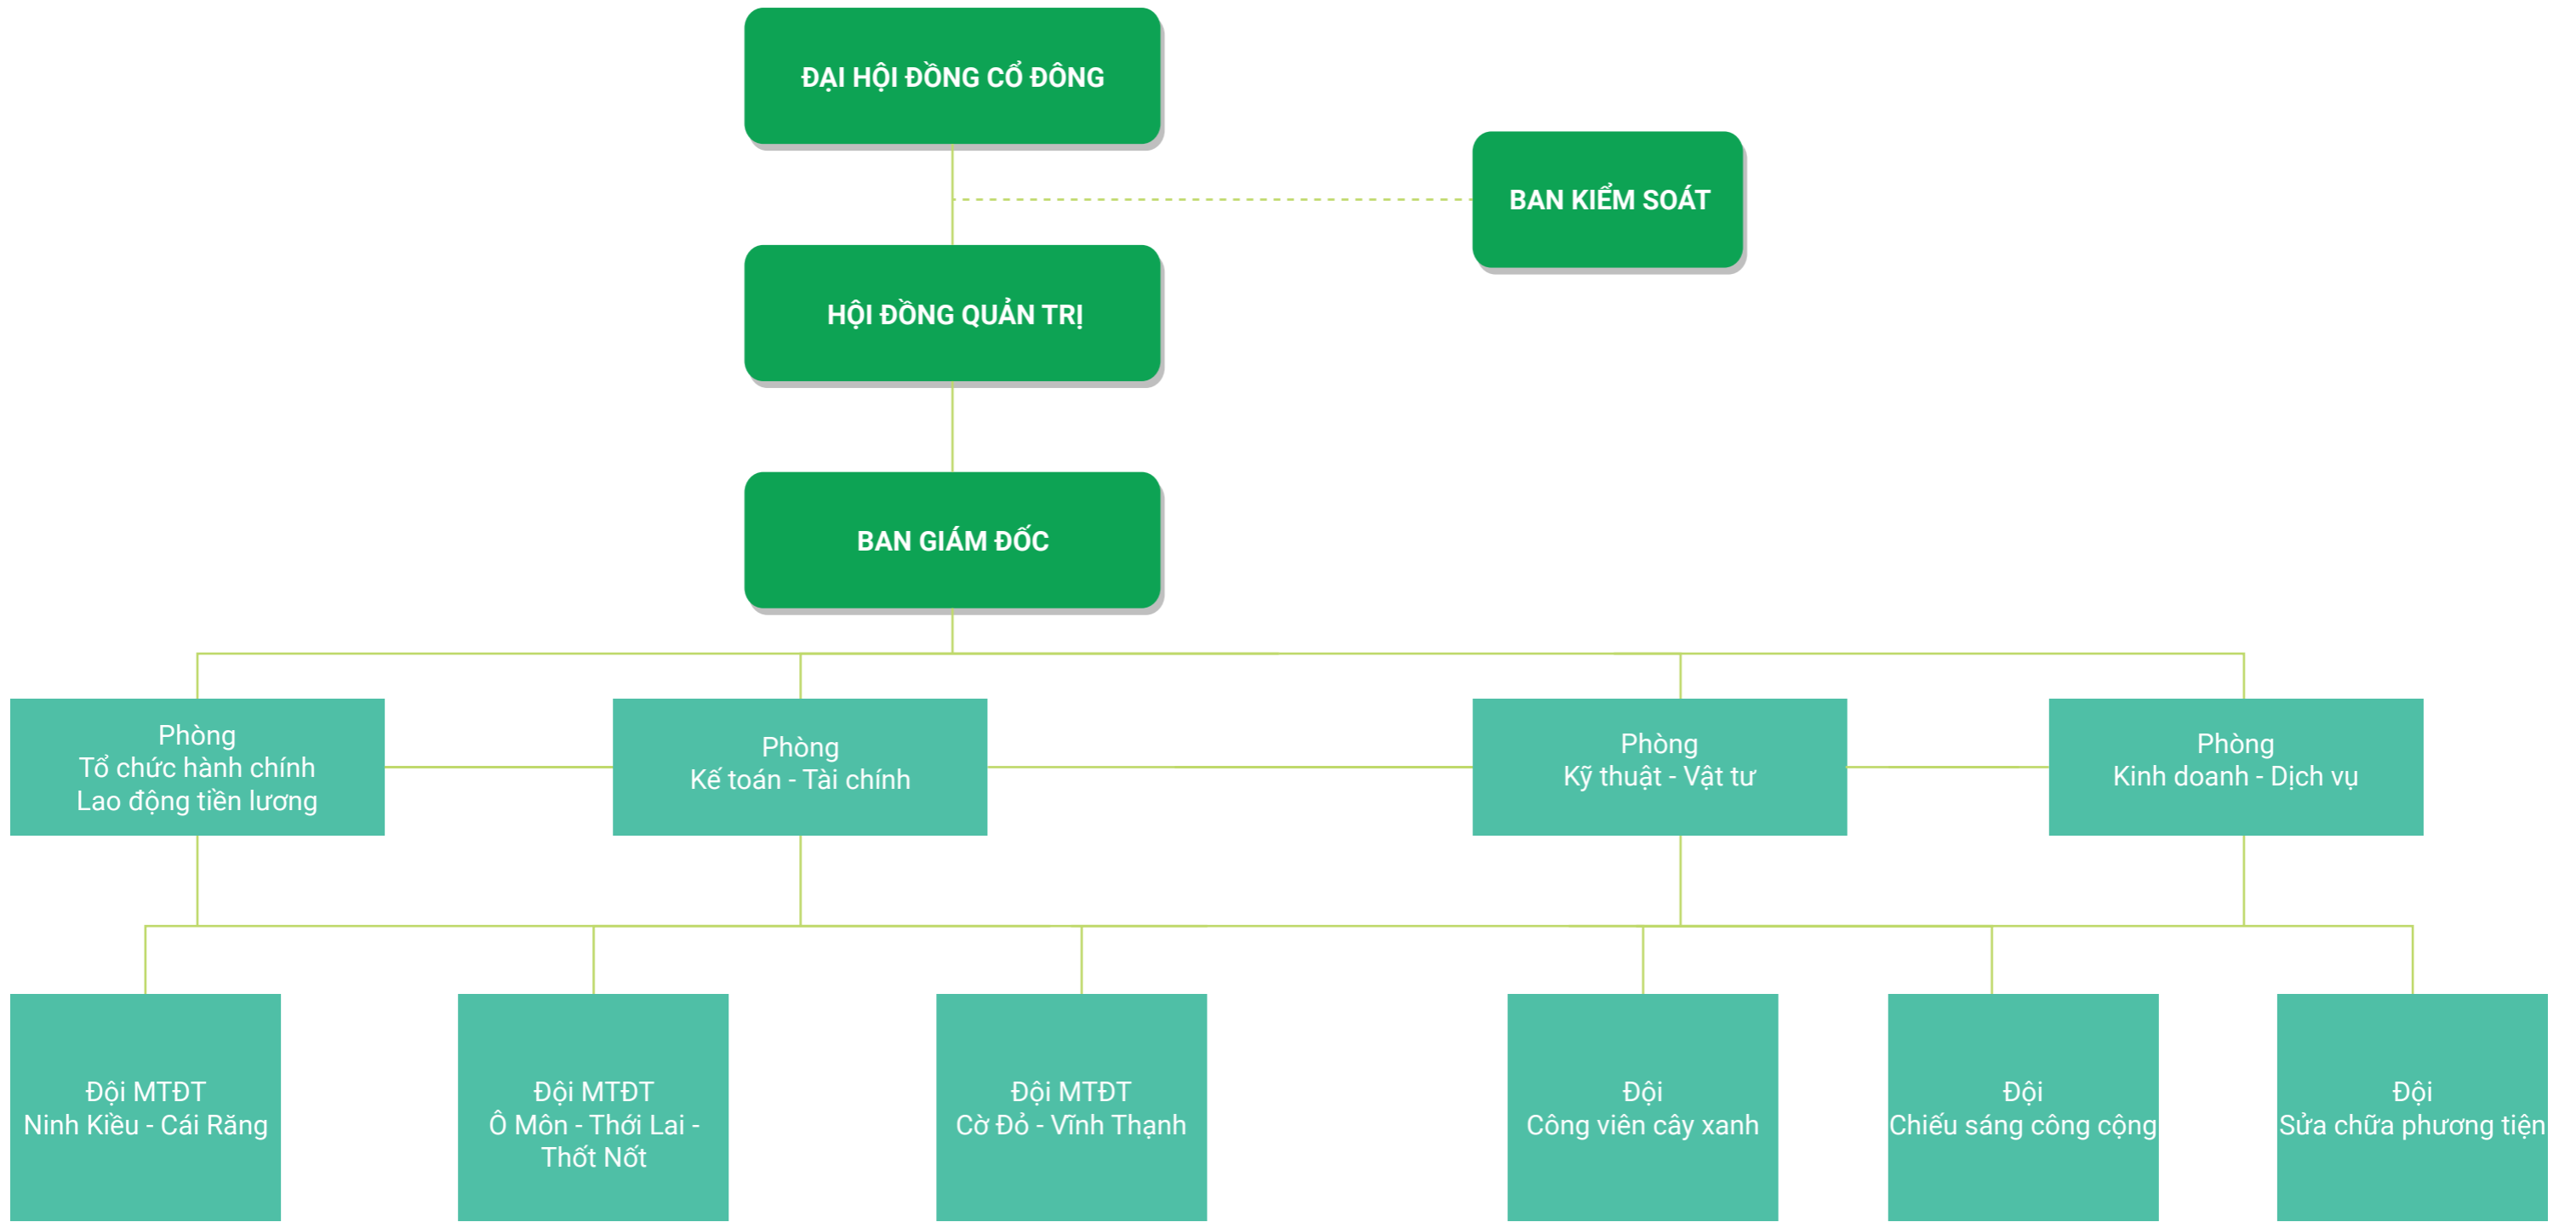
ĐẠI HỘI ĐỒNG CỔ ĐÔNG

BAN KIỂM SOÁT

HỘI ĐỒNG QUẢN TRỊ

BAN GIÁM ĐỐC

Phòng
Tổ chức hành chính
Lao động tiền lương

Phòng
Kế toán - Tài chính

Phòng
Kỹ thuật - Vật tư

Phòng
Kinh doanh - Dịch vụ

Đội MTĐT
Ninh Kiều - Cái Răng

Đội MTĐT
Ô Môn - Thới Lai - Thốt Nốt

Đội MTĐT
Cờ Đỏ - Vĩnh Thạnh

Đội
Công viên cây xanh

Đội
Chiếu sáng công cộng

Đội
Sửa chữa phương tiện